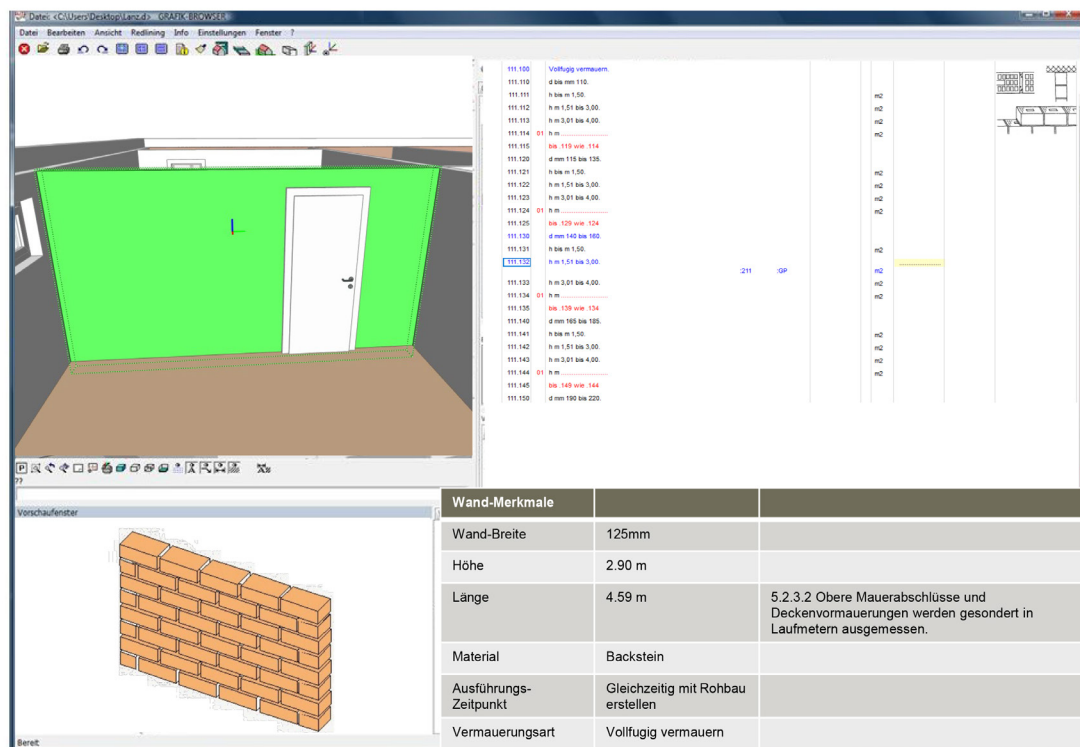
Datei: <C:\Users\Desktop\Lanz.d> GRAFIK-BROWSER

Datei Bearbeiten Ansicht Redlining Info Einstellungen Fenster ?

| | | | | | |
|---|---|---|---|---|---|
| 111.100 | | Vollfugig vermauern. | | | |
| 111.110 | | d bis mm 110. | | | |
| 111.111 | | h bis m 1,50. | | | m2 |
| 111.112 | | h m 1,51 bis 3,00. | | | m2 |
| 111.113 | | h m 3,01 bis 4,00. | | | m2 |
| 111.114 | 01 | h m ........................ | | | m2 |
| 111.115 | | bis .119 wie .114 | | | |
| 111.120 | | d mm 115 bis 135. | | | |
| 111.121 | | h bis m 1,50. | | | m2 |
| 111.122 | | h m 1,51 bis 3,00. | | | m2 |
| 111.123 | | h m 3,01 bis 4,00. | | | m2 |
| 111.124 | 01 | h m ........................ | | | m2 |
| 111.125 | | bis .129 wie .124 | | | |
| 111.130 | | d mm 140 bis 160. | | | |
| 111.131 | | h bis m 1,50. | | | m2 |
| 111.132 | | h m 1,51 bis 3,00. | | | |
| | | | :211 | :GP | m2 |
| 111.133 | | h m 3,01 bis 4,00. | | | m2 |
| 111.134 | 01 | h m ........................ | | | m2 |
| 111.135 | | bis .139 wie .134 | | | |
| 111.140 | | d mm 165 bis 185. | | | |
| 111.141 | | h bis m 1,50. | | | m2 |
| 111.142 | | h m 1,51 bis 3,00. | | | m2 |
| 111.143 | | h m 3,01 bis 4,00. | | | m2 |
| 111.144 | 01 | h m ........................ | | | m2 |
| 111.145 | | bis .149 wie .144 | | | |
| 111.150 | | d mm 190 bis 220. | | | |

??

Vorschaufenster

Bereit

| Wand-Merkmale | | |
|---|---|---|
| Wand-Breite | 125mm | |
| Höhe | 2.90 m | |
| Länge | 4.59 m | 5.2.3.2 Obere Mauerabschlüsse und Deckenvormauerungen werden gesondert in Laufmetern ausgemessen. |
| Material | Backstein | |
| Ausführungs-Zeitpunkt | Gleichzeitig mit Rohbau erstellen | |
| Vermauerungsart | Vollfugig vermauern | |